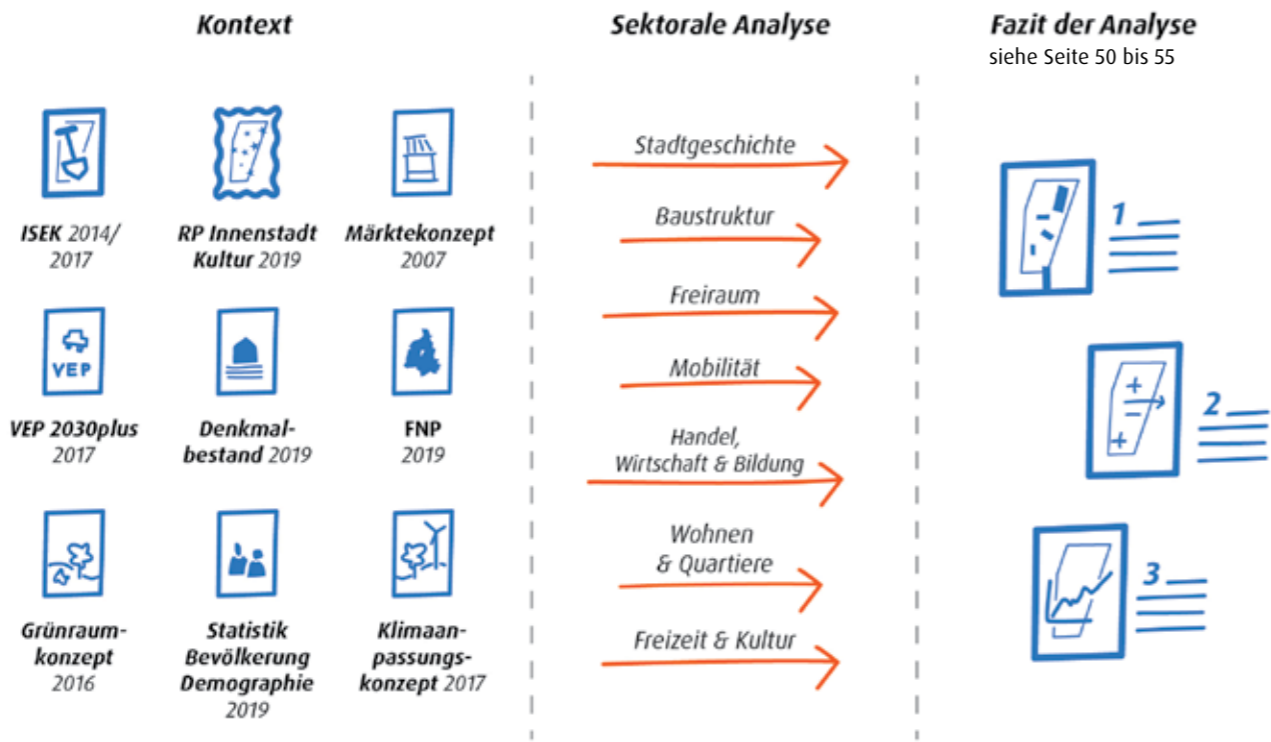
Kontext

ISEK 2014/ 2017

RP Innenstadt Kultur 2019

Märktekonzept 2007

VEP

VEP 2030plus 2017

Denkmalbestand 2019

FNP 2019

Grünraumkonzept 2016

Statistik Bevölkerung Demographie 2019

Klimaanpassungskonzept 2017

Sektorale Analyse

Stadtgeschichte

Baustruktur

Freiraum

Mobilität

Handel, Wirtschaft & Bildung

Wohnen & Quartiere

Freizeit & Kultur

Fazit der Analyse
siehe Seite 50 bis 55

1

+
−
+

2

3